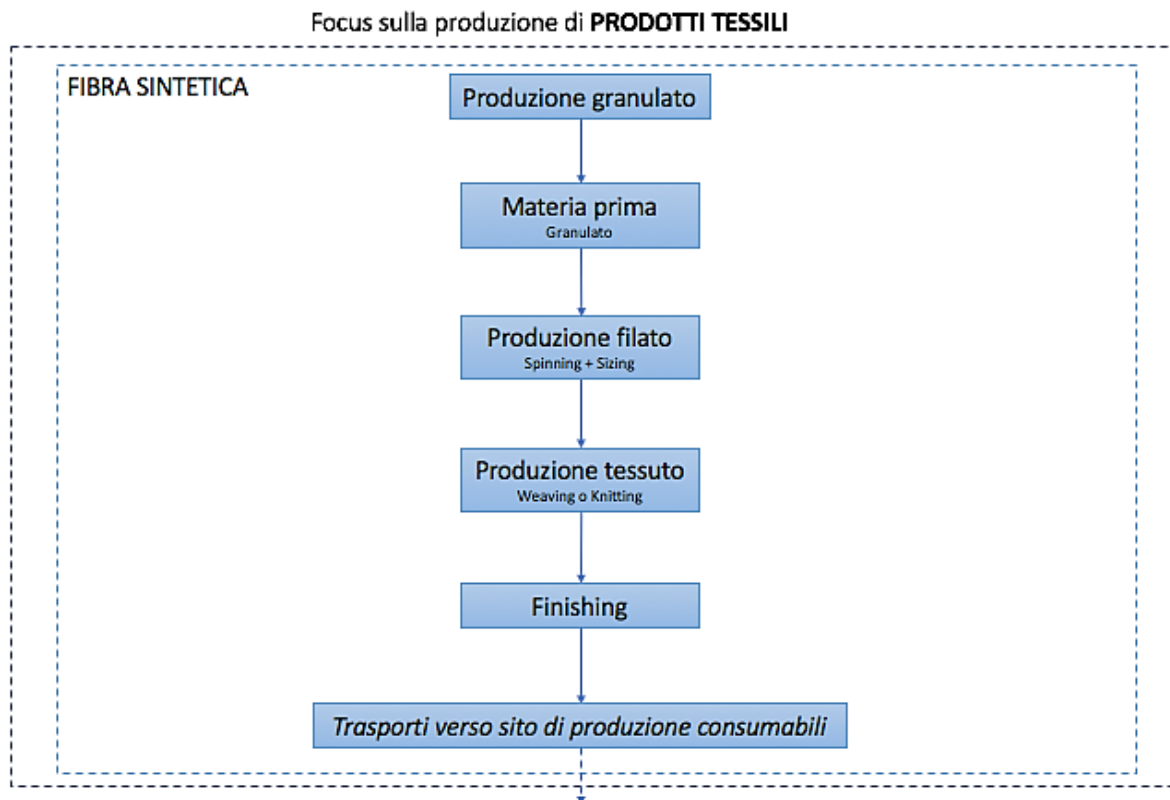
Focus sulla produzione di **PRODOTTI TESSILI**

FIBRA SINTETICA

Produzione granulato

Materia prima
Granulato

Produzione filato
Spinning + Sizing

Produzione tessuto
Weaving o Knitting

Finishing

*Trasporti verso sito di produzione consumabili*